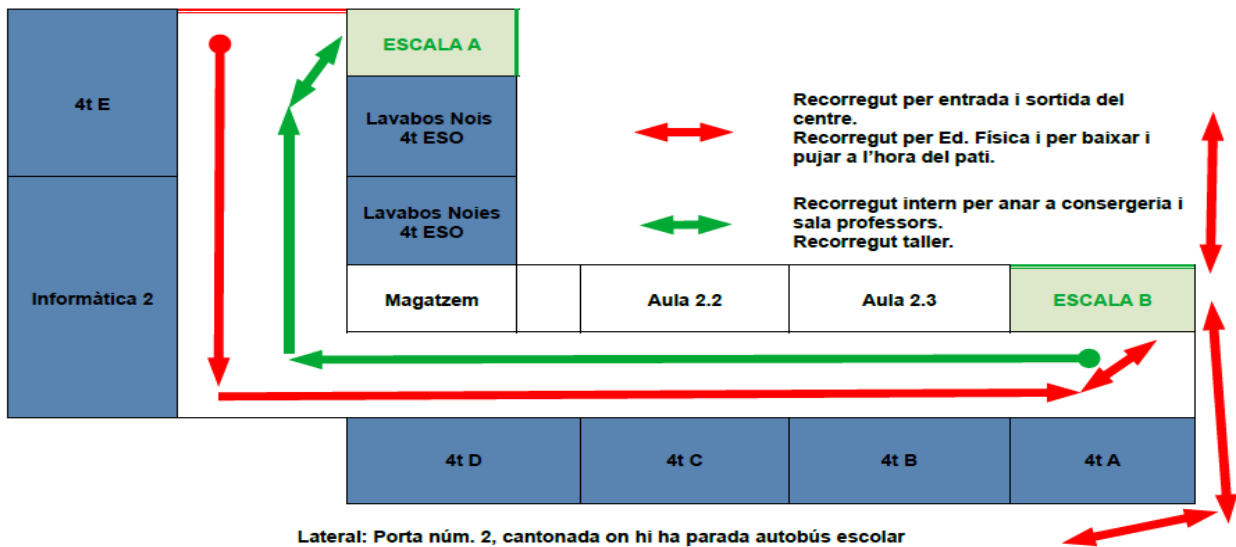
4t E

ESCALA A

Lavabos Nois
4t ESO

Recorregut per entrada i sortida del centre.
Recorregut per Ed. Física i per baixar i pujar a l'hora del pati.

Lavabos Noies
4t ESO

Recorregut intern per anar a consergeria i sala professors.
Recorregut taller.

Informàtica 2

| Magatzem | | Aula 2.2 | Aula 2.3 | ESCALA B |
|---|---|---|---|---|

| 4t D | 4t C | 4t B | 4t A |
|---|---|---|---|

Lateral: Porta núm. 2, cantonada on hi ha parada autobús escolar